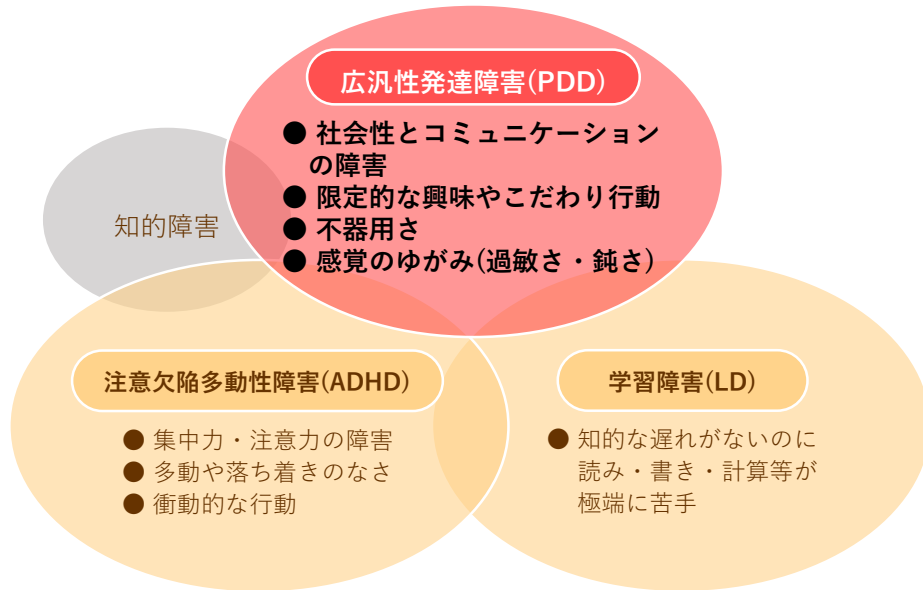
広汎性発達障害(PDD)

● 社会性とコミュニケーションの障害
● 限定的な興味やこだわり行動
● 不器用さ
● 感覚のゆがみ(過敏さ・鈍さ)

知的障害

注意欠陥多動性障害(ADHD)

● 集中力・注意力の障害
● 多動や落ち着きのなさ
● 衝動的な行動

学習障害(LD)

● 知的な遅れがないのに読み・書き・計算等が極端に苦手